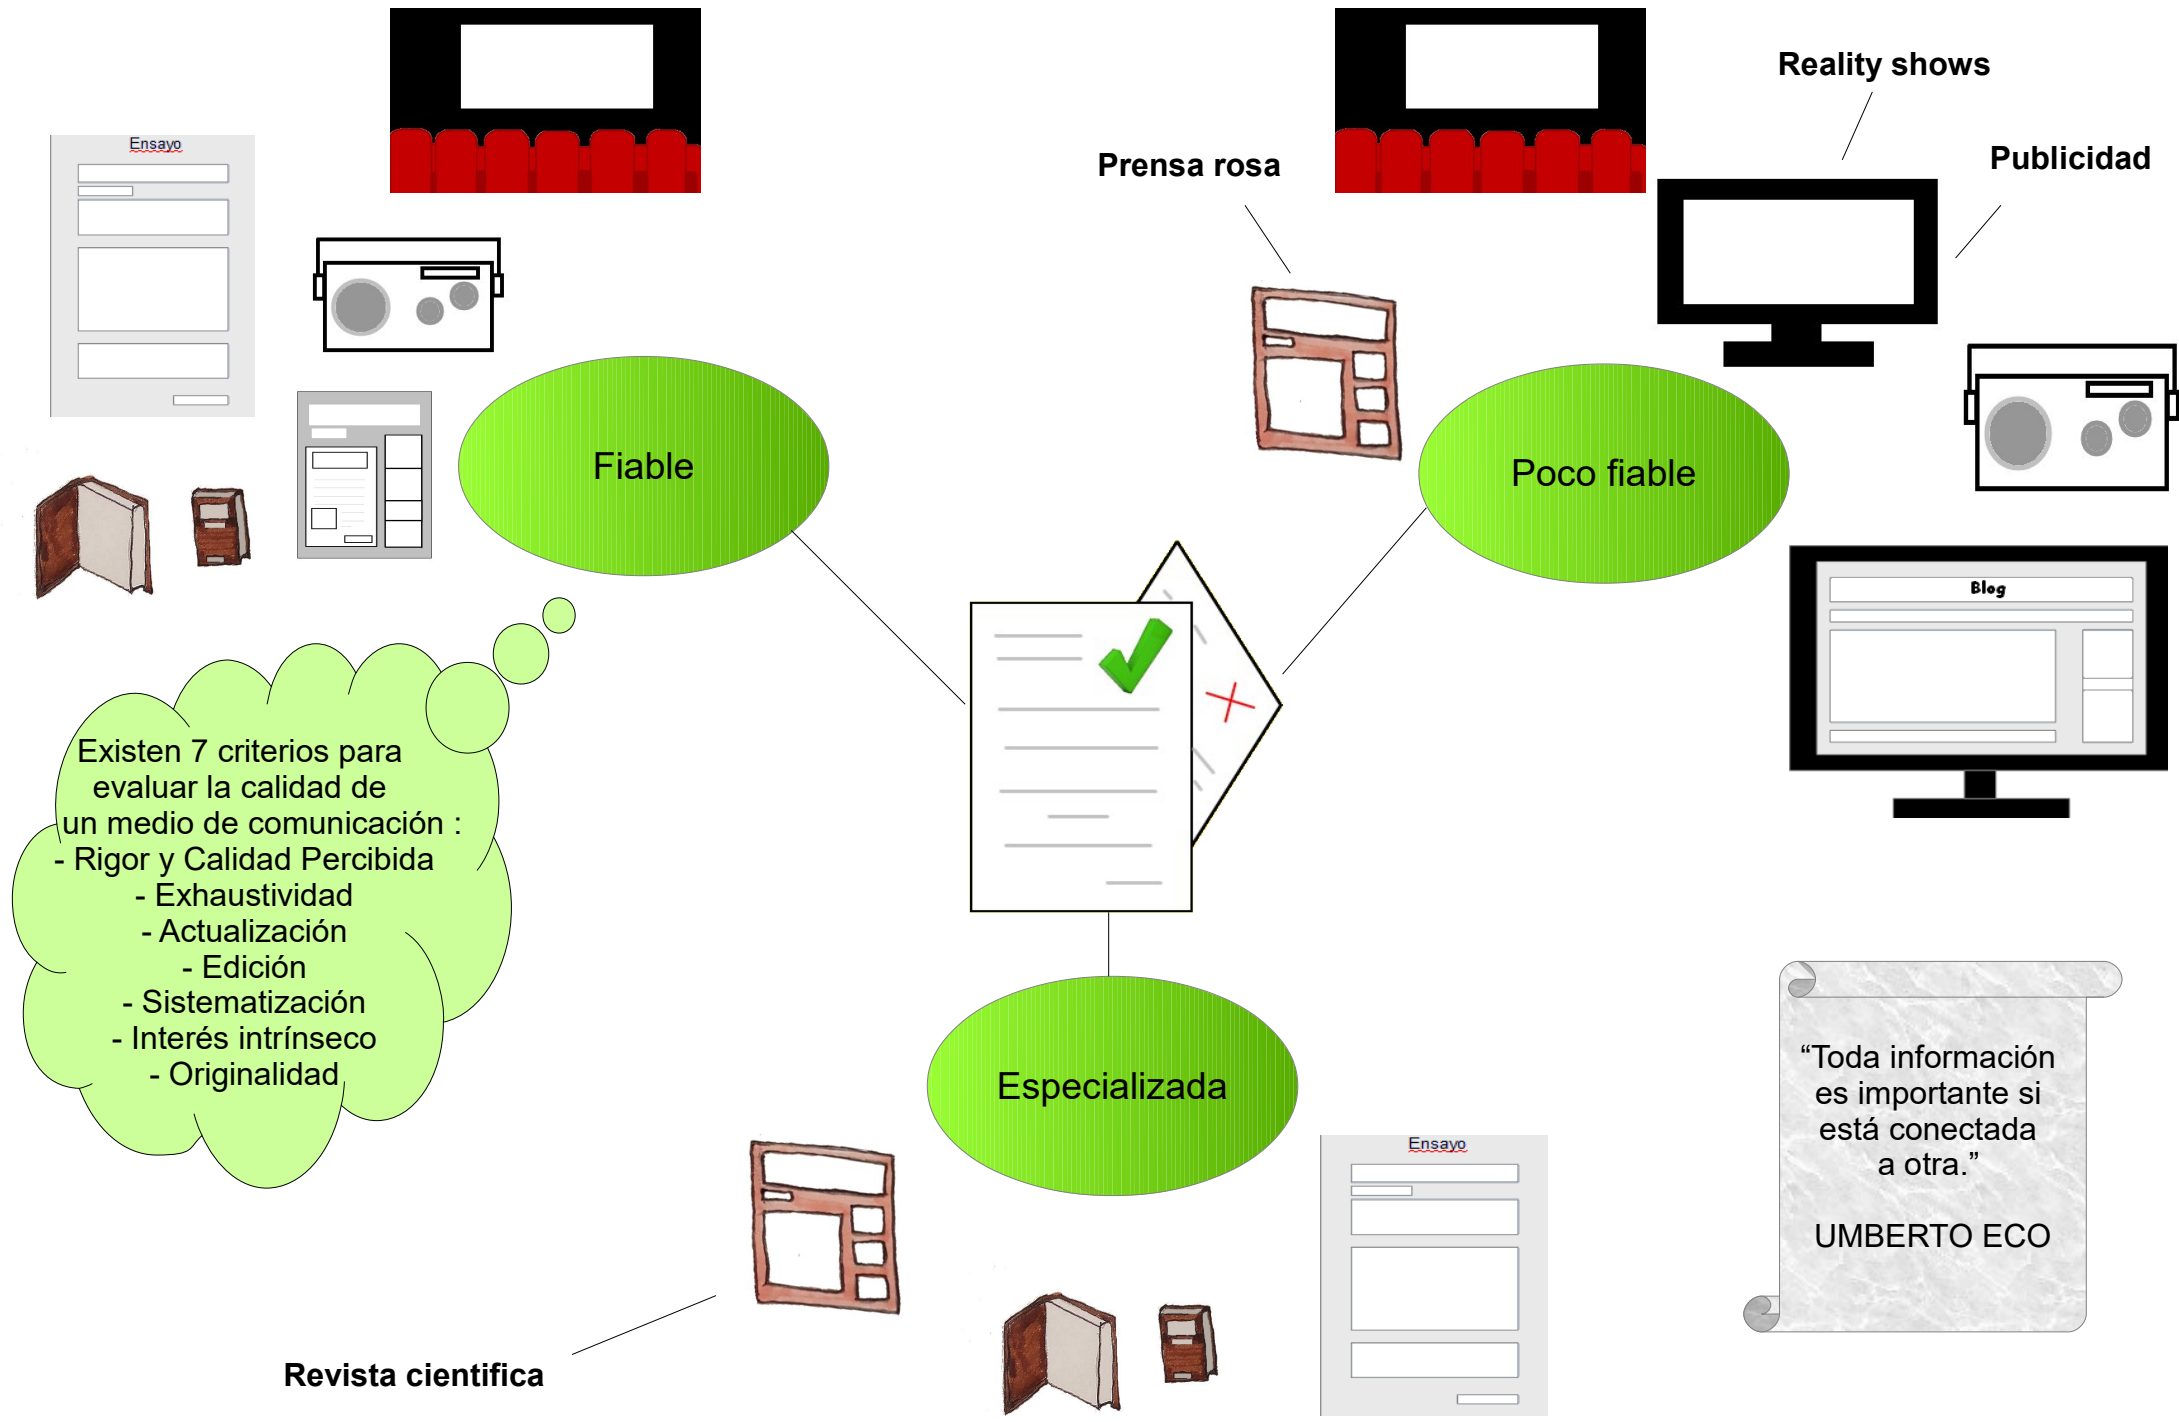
Ensayo

Fiable

Existen 7 criterios para evaluar la calidad de un medio de comunicación :
- Rigor y Calidad Percibida
- Exhaustividad
- Actualización
- Edición
- Sistematización
- Interés intrínseco
- Originalidad

Prensa rosa

Reality shows

Publicidad

Poco fiable

Blog

Especializada

Ensayo

Revista cientifica

“Toda información es importante si está conectada a otra.”

UMBERTO ECO